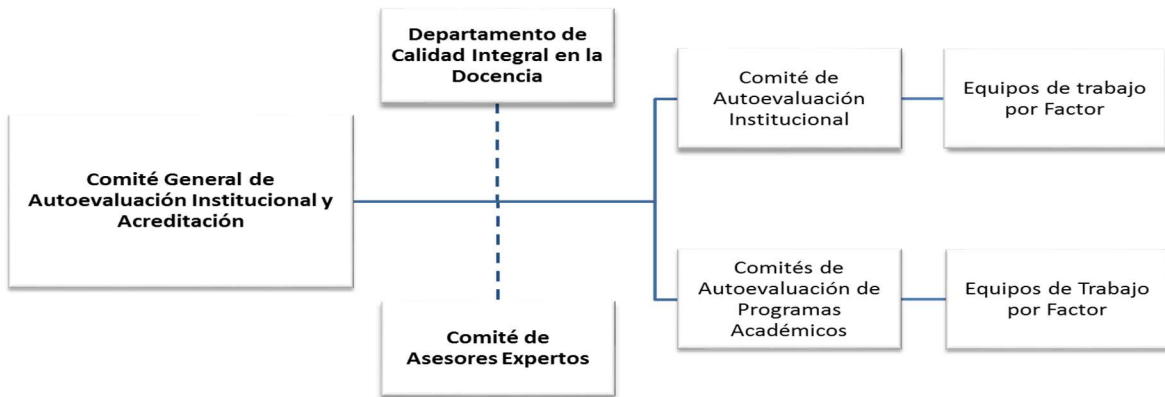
Departamento de Calidad Integral en la Docencia

Comité General de Autoevaluación Institucional y Acreditación

Comité de Asesores Expertos

Comité de Autoevaluación Institucional

Equipos de trabajo por Factor

Comités de Autoevaluación de Programas Académicos

Equipos de Trabajo por Factor